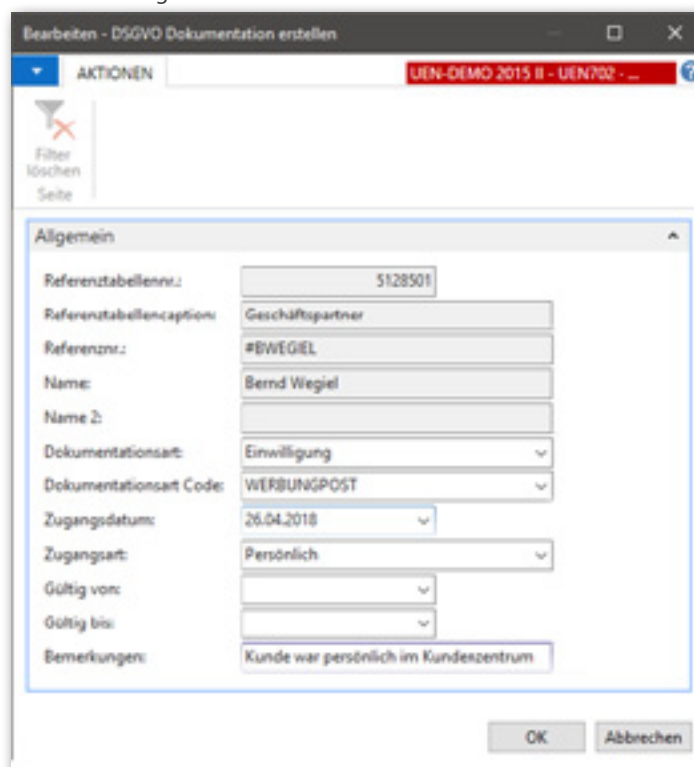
Bearbeiten - DSGVO Dokumentation erstellen

AKTIONEN

UEN-DEMO 2015 II - UEN702 - ...

Filter löschen

Seite

Allgemein

Referenztabellennr.: 5128501

Referenztabellencaption: Geschäftspartner

Referenznr.: #BWEGIEL

Name: Bernd Wegiel

Name 2:

Dokumentationsart: Einwilligung

Dokumentationsart Code: WERBUNGPOST

Zugangsdatum: 26.04.2018

Zugangsart: Persönlich

Gültig von:

Gültig bis:

Bemerkungen: Kunde war persönlich im Kundenzentrum

OK

Abbrechen